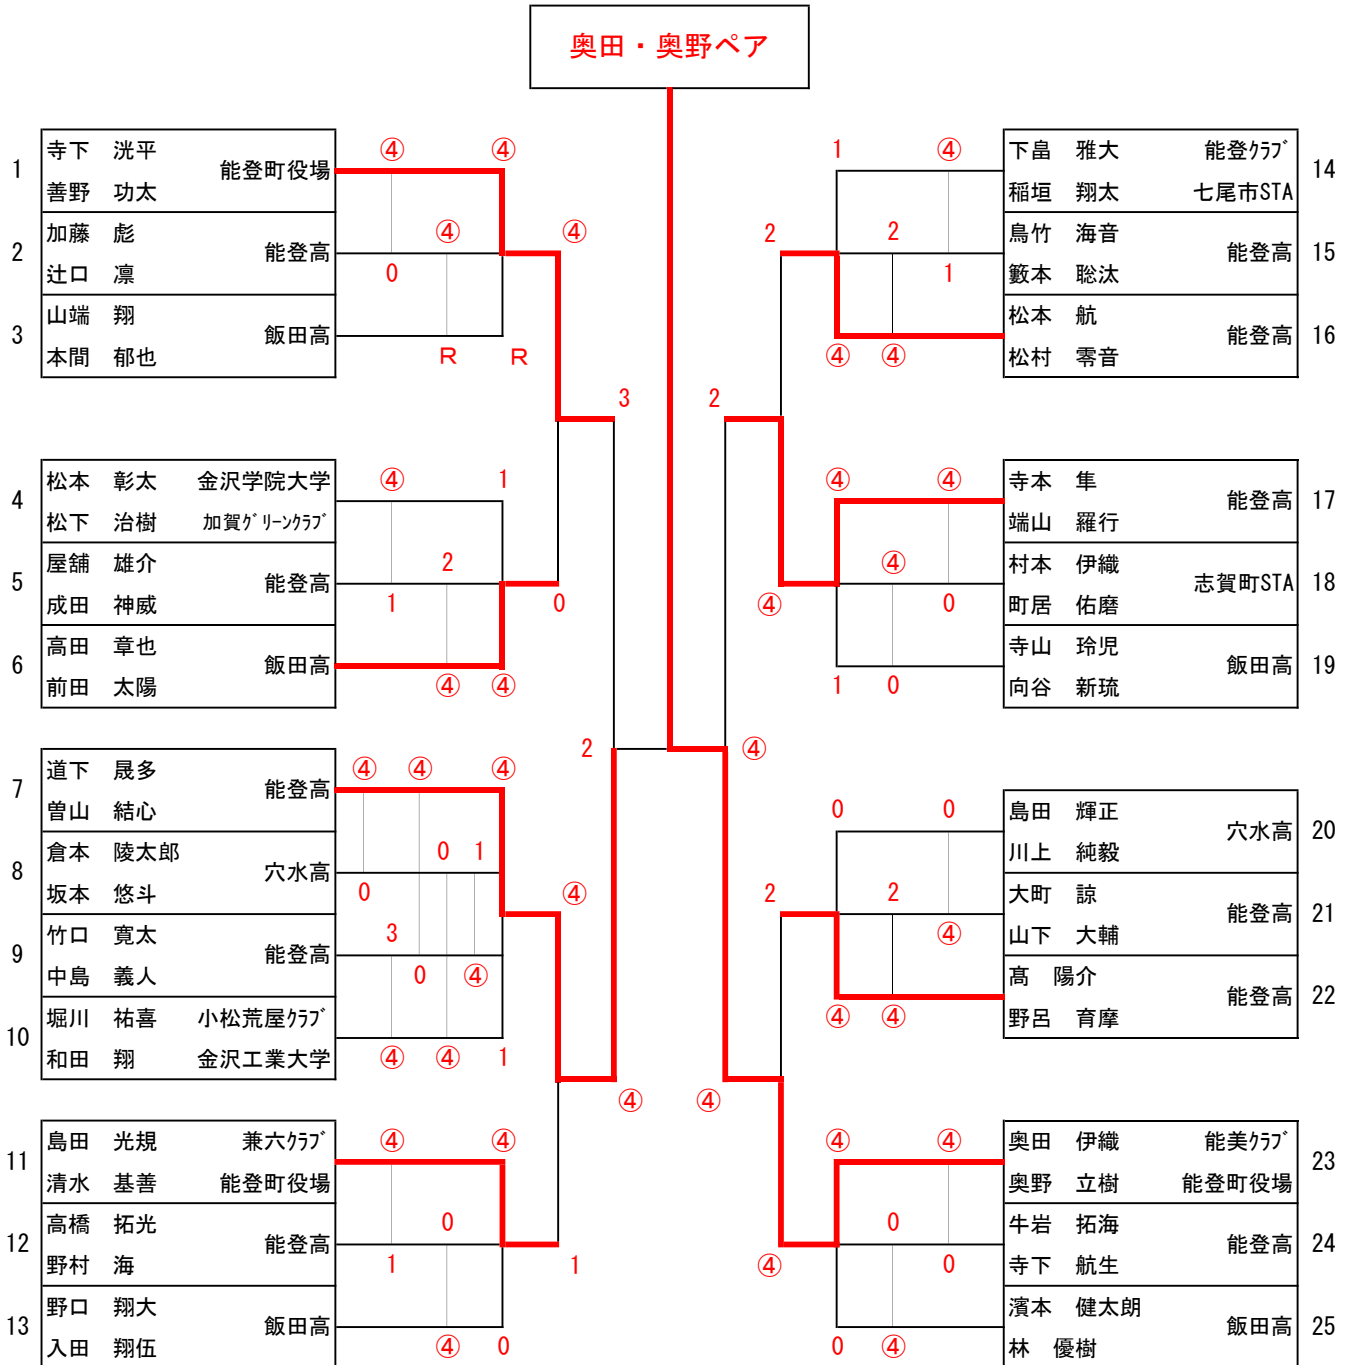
奥田・奥野ペア

| | | | |
|---|---|---|---|
| 1 | 寺下　洸平<br>善野　功太 | 能登町役場 | |
| 2 | 加藤　彪<br>辻口　凜 | 能登高 | |
| 3 | 山端　翔<br>本間　郁也 | 飯田高 | |
| 4 | 松本　彰太<br>松下　治樹 | 金沢学院大学<br>加賀グリーンクラブ | |
| 5 | 屋舗　雄介<br>成田　神威 | 能登高 | |
| 6 | 高田　章也<br>前田　太陽 | 飯田高 | |
| 7 | 道下　晟多<br>曽山　結心 | 能登高 | |
| 8 | 倉本　陵太郎<br>坂本　悠斗 | 穴水高 | |
| 9 | 竹口　寛太<br>中島　義人 | 能登高 | |
| 10 | 堀川　祐喜<br>和田　翔 | 小松荒屋クラブ<br>金沢工業大学 | |
| 11 | 島田　光規<br>清水　基善 | 兼六クラブ<br>能登町役場 | |
| 12 | 高橋　拓光<br>野村　海 | 能登高 | |
| 13 | 野口　翔大<br>入田　翔伍 | 飯田高 | |

| | | |
|---|---|---|
| 下畠　雅大<br>稲垣　翔太 | 能登クラブ<br>七尾市STA | 14 |
| 鳥竹　海音<br>籔本　聡汰 | 能登高 | 15 |
| 松本　航<br>松村　零音 | 能登高 | 16 |
| 寺本　隼<br>端山　羅行 | 能登高 | 17 |
| 村本　伊織<br>町居　佑磨 | 志賀町STA | 18 |
| 寺山　玲児<br>向谷　新琉 | 飯田高 | 19 |
| 島田　輝正<br>川上　純毅 | 穴水高 | 20 |
| 大町　諒<br>山下　大輔 | 能登高 | 21 |
| 高　陽介<br>野呂　育摩 | 能登高 | 22 |
| 奥田　伊織<br>奥野　立樹 | 能美クラブ<br>能登町役場 | 23 |
| 牛岩　拓海<br>寺下　航生 | 能登高 | 24 |
| 濱本　健太朗<br>林　優樹 | 飯田高 | 25 |

④ ④ ④ 0 ④ R R 3 ④ 1 2 1 0 ④ ④ 2 ④ ④ ④ 0 1 0 ④ 3 0 ④ ④ ④ 1 ④ ④ ④ 0 1 1 ④ 0

1 ④ 2 2 1 ④ ④ 2 ④ ④ ④ ④ 0 1 0 ④ 0 0 2 2 ④ ④ ④ ④ ④ ④ 0 ④ 0 0 ④